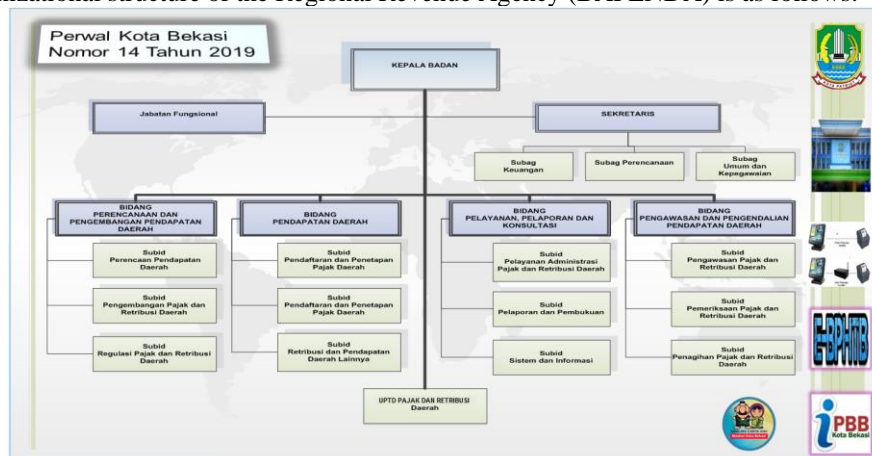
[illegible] structure of the Regional Revenue Agency (BAPENDA) is as follows:

Perwal Kota Bekasi
Nomor 14 Tahun 2019

KEPALA BADAN

Jabatan Fungsional

SEKRETARIS

Subag Keuangan

Subag Perencanaan

Subag Umum dan Kepegawaian

BIDANG PERENCANAAN DAN PENGEMBANGAN PENDAPATAN DAERAH

Subid Perencaan Pendapatan Daerah

Subid Pengembangan Pajak dan Retribusi Daerah

Subid Regulasi Pajak dan Retribusi Daerah

BIDANG PENDAPATAN DAERAH

Subid Pendaftaran dan Penetapan Pajak Daerah

Subid Pendaftaran dan Penetapan Pajak Daerah

Subid Retribusi dan Pendapatan Daerah Lainnya

BIDANG PELAYANAN, PELAPORAN DAN KONSULTASI

Subid Pelayanan Administrasi Pajak dan Retribusi Daerah

Subid Pelaporan dan Pembukuan

Subid Sistem dan Informasi

BIDANG PENGAWASAN DAN PENGENDALIAN PENDAPATAN DAERAH

Subid Pengawasan Pajak dan Retribusi Daerah

Subid Pemeriksaan Pajak dan Retribusi Daerah

Subid Penagihan Pajak dan Retribusi Daerah

UPTD PAJAK DAN RETRIBUSI Daerah

KOTA BEKASI

E-BPHTB

iPBB Kota Bekasi